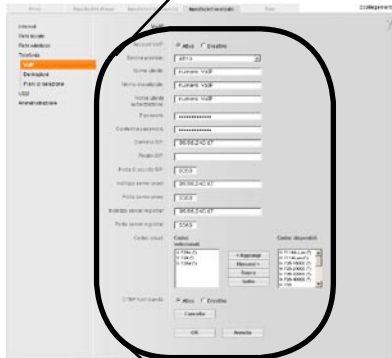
Home | Impostazioni di base | Impostazioni avanzate | Manutenzione/stato | Stato | Configurazione

Internet
Rete locale
Rete wireless
Telefonia
VoIP
Deviazione
Piani di selezione
USB
Amministrazione

Account VoIP: Attivo / Disattivo
Servizio provider: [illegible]
Nome utente: numero VoIP
Nome visualizzato: numero VoIP
Nome utente autenticazione: numero VoIP
Password: ••••••••••••
Conferma password: ••••••••••••
Dominio SIP: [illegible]
Proxy SIP: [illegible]
Porta di ascolto SIP: 5060
Indirizzo server proxy: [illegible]
Porta server proxy: 5060
Indirizzo server registrar: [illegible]
Porta server registrar: 5060
Codec vocali
Codec selezionati:
Codec disponibili:
< Aggiungi
Rimuovi >
Sopra
Sotto
DTMF fuori banda: Attivo / Disattivo
Cancella
OK
Annulla